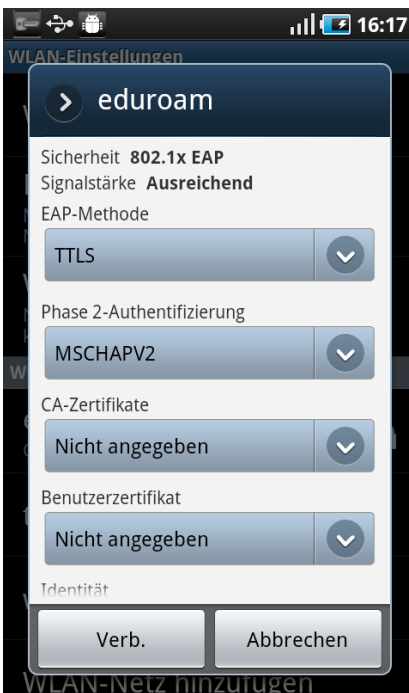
16:17

WLAN-Einstellungen

eduroam

Sicherheit **802.1x EAP**
Signalstärke **Ausreichend**

EAP-Methode

TTLS

Phase 2-Authentifizierung

MSCHAPV2

CA-Zertifikate

Nicht angegeben

Benutzerzertifikat

Nicht angegeben

Identität

Verb.

Abbrechen

WLAN-Netz hinzufügen